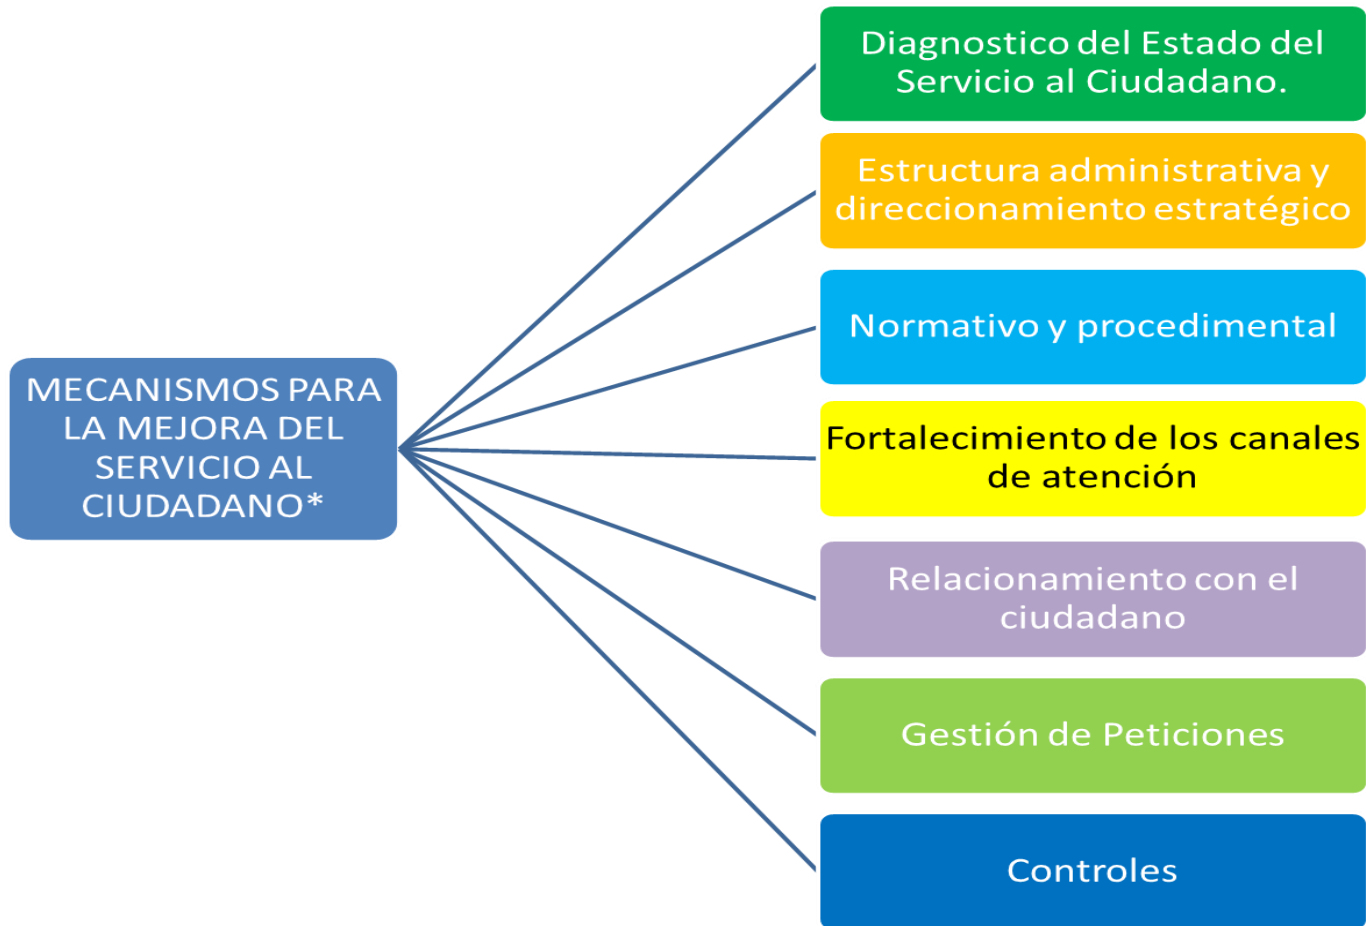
MECANISMOS PARA LA MEJORA DEL SERVICIO AL CIUDADANO*

Diagnostico del Estado del Servicio al Ciudadano.

Estructura administrativa y direccionamiento estratégico

Normativo y procedimental

Fortalecimiento de los canales de atención

Relacionamiento con el ciudadano

Gestión de Peticiones

Controles